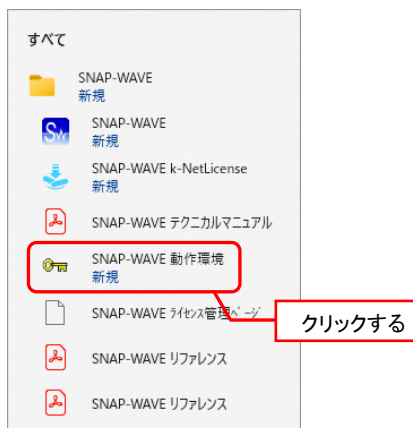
すべて

SNAP-WAVE
新規

SNAP-WAVE
新規

SNAP-WAVE k-NetLicense
新規

SNAP-WAVE テクニカルマニュアル

SNAP-WAVE 動作環境
新規

SNAP-WAVE ﾗｲｾﾝｽ管理ﾍﾟｰｼﾞ

クリックする

SNAP-WAVE リファレンス

SNAP-WAVE リファレンス